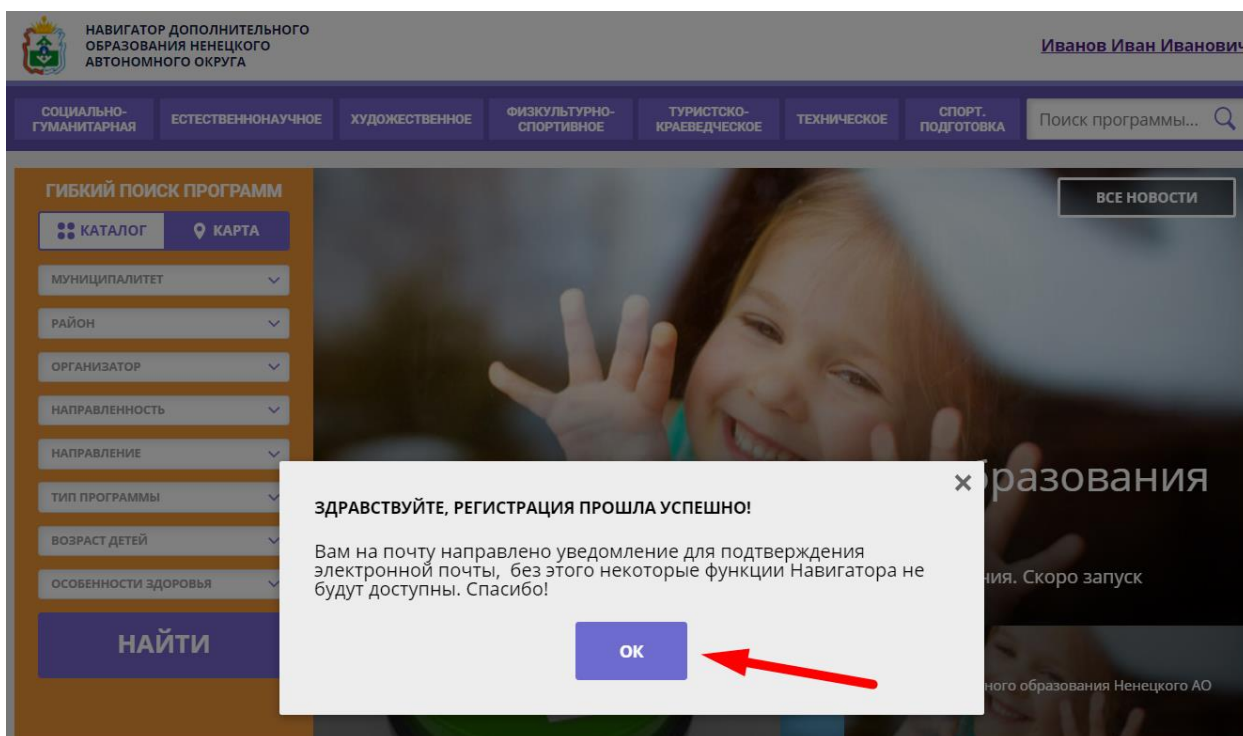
НАВИГАТОР ДОПОЛНИТЕЛЬНОГО ОБРАЗОВАНИЯ НЕНЕЦКОГО АВТОНОМНОГО ОКРУГА

Иванов Иван Иванович

СОЦИАЛЬНО-ГУМАНИТАРНАЯ | ЕСТЕСТВЕННОНАУЧНОЕ | ХУДОЖЕСТВЕННОЕ | ФИЗКУЛЬТУРНО-СПОРТИВНОЕ | ТУРИСТСКО-КРАЕВЕДЧЕСКОЕ | ТЕХНИЧЕСКОЕ | СПОРТ. ПОДГОТОВКА

Поиск программы...

ГИБКИЙ ПОИСК ПРОГРАММ

КАТАЛОГ

КАРТА

МУНИЦИПАЛИТЕТ

РАЙОН

ОРГАНИЗАТОР

НАПРАВЛЕННОСТЬ

НАПРАВЛЕНИЕ

ТИП ПРОГРАММЫ

ВОЗРАСТ ДЕТЕЙ

ОСОБЕННОСТИ ЗДОРОВЬЯ

НАЙТИ

ВСЕ НОВОСТИ

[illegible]разования

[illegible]ния. Скоро запуск

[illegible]ного образования Ненецкого АО

×

ЗДРАВСТВУЙТЕ, РЕГИСТРАЦИЯ ПРОШЛА УСПЕШНО!

Вам на почту направлено уведомление для подтверждения электронной почты, без этого некоторые функции Навигатора не будут доступны. Спасибо!

ОК